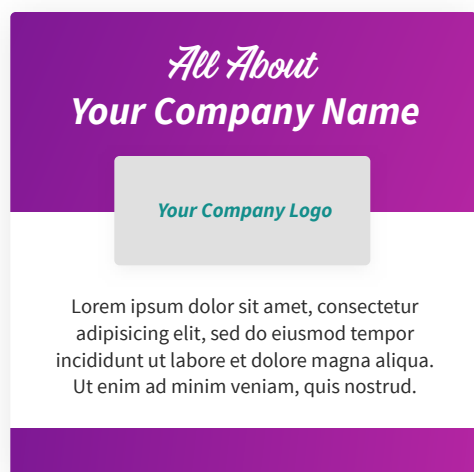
All About
Your Company Name

Your Company Logo

Lorem ipsum dolor sit amet, consectetur adipisicing elit, sed do eiusmod tempor incididunt ut labore et dolore magna aliqua. Ut enim ad minim veniam, quis nostrud.